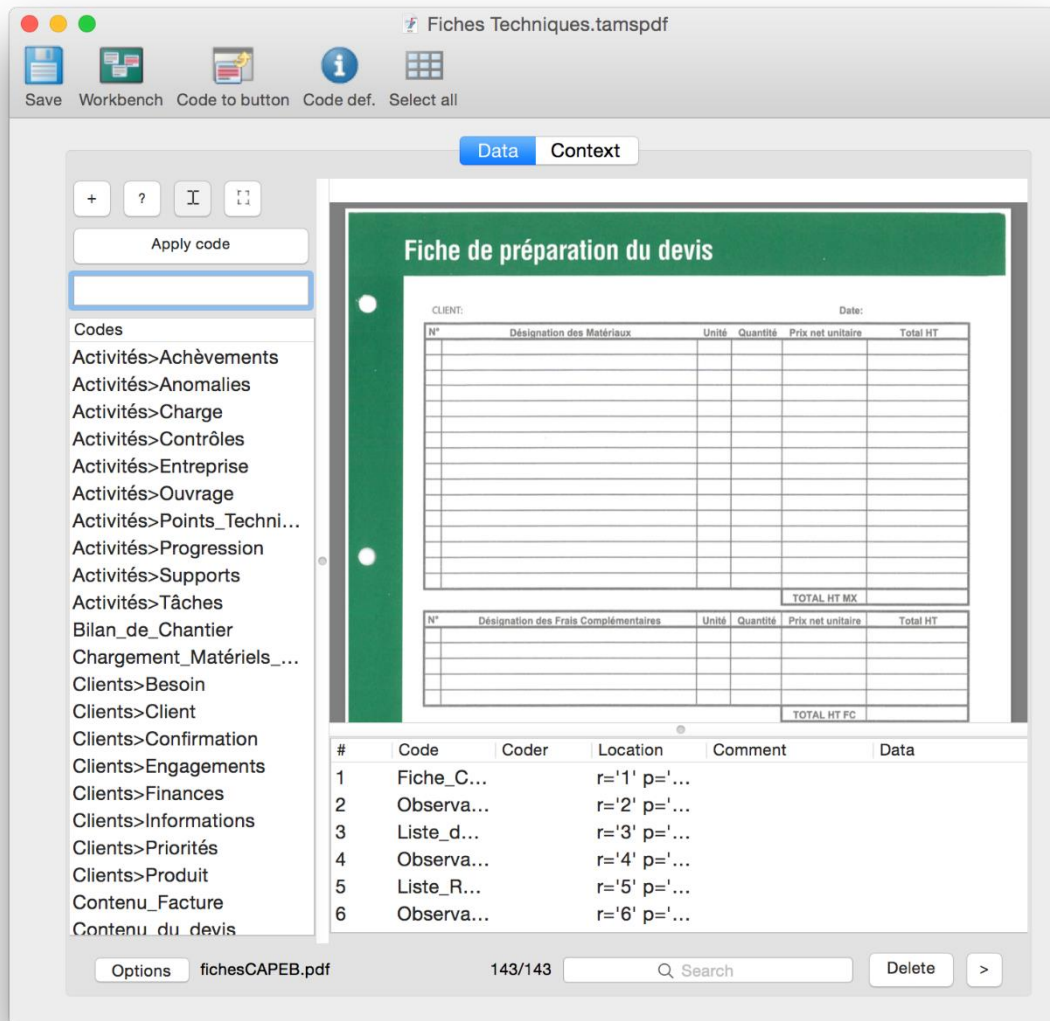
Fiches Techniques.tamspdf

Save Workbench Code to button Code def. Select all

Data Context

+ ? I

Apply code

Codes
Activités>Achèvements
Activités>Anomalies
Activités>Charge
Activités>Contrôles
Activités>Entreprise
Activités>Ouvrage
Activités>Points_Techni...
Activités>Progression
Activités>Supports
Activités>Tâches
Bilan_de_Chantier
Chargement_Matériels_...
Clients>Besoin
Clients>Client
Clients>Confirmation
Clients>Engagements
Clients>Finances
Clients>Informations
Clients>Priorités
Clients>Produit
Contenu_Facture
Contenu_du_devis

Fiche de préparation du devis

CLIENT: Date:

| N° | Désignation des Matériaux | Unité | Quantité | Prix net unitaire | Total HT |
|---|---|---|---|---|---|
| | | | | TOTAL HT MX | |

| N° | Désignation des Frais Complémentaires | Unité | Quantité | Prix net unitaire | Total HT |
|---|---|---|---|---|---|
| | | | | TOTAL HT FC | |

| # | Code | Coder | Location | Comment | Data |
|---|---|---|---|---|---|
| 1 | Fiche_C... | | r='1' p='... | | |
| 2 | Observa... | | r='2' p='... | | |
| 3 | Liste_d... | | r='3' p='... | | |
| 4 | Observa... | | r='4' p='... | | |
| 5 | Liste_R... | | r='5' p='... | | |
| 6 | Observa... | | r='6' p='... | | |

Options fichesCAPEB.pdf 143/143 Search Delete >